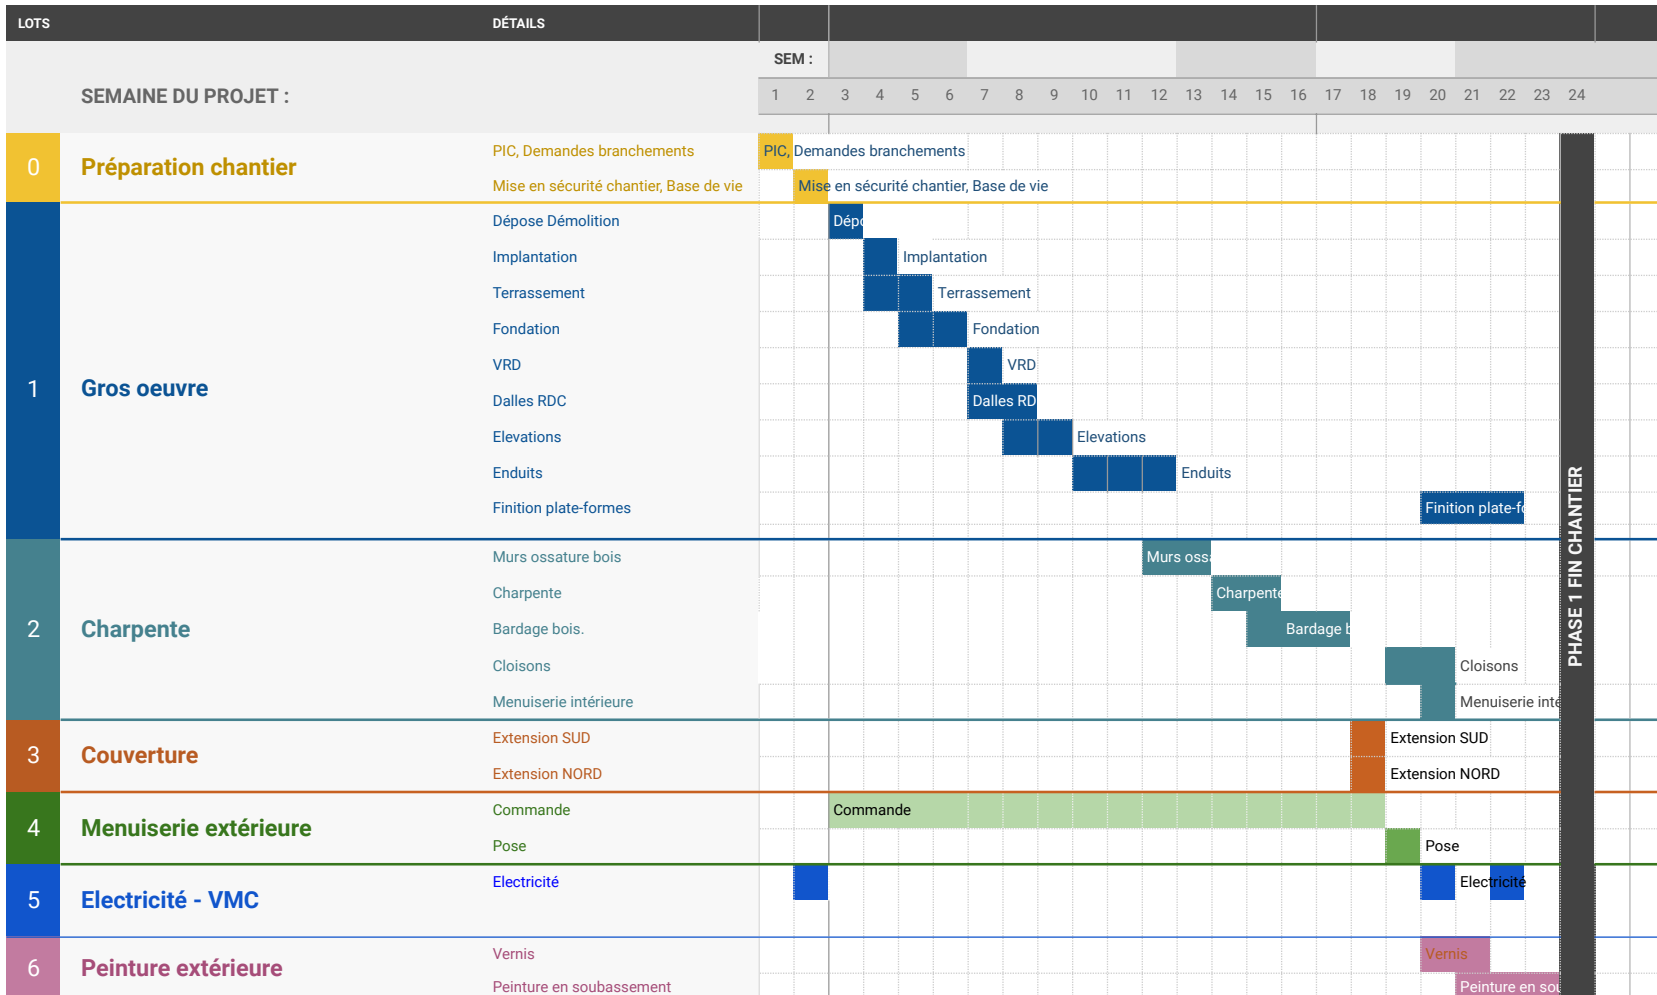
| LOTS | DÉTAILS | |
|---|---|---|

SEM :

SEMAINE DU PROJET :

1 2 3 4 5 6 7 8 9 10 11 12 13 14 15 16 17 18 19 20 21 22 23 24

| | | | |
|---|---|---|---|
| 0 | Préparation chantier | PIC, Demandes branchements | PIC, Demandes branchements |
| | | Mise en sécurité chantier, Base de vie | Mise en sécurité chantier, Base de vie |
| 1 | Gros oeuvre | Dépose Démolition | Dépo |
| | | Implantation | Implantation |
| | | Terrassement | Terrassement |
| | | Fondation | Fondation |
| | | VRD | VRD |
| | | Dalles RDC | Dalles RD |
| | | Elevations | Elevations |
| | | Enduits | Enduits |
| | | Finition plate-formes | Finition plate-f |
| 2 | Charpente | Murs ossature bois | Murs oss |
| | | Charpente | Charpente |
| | | Bardage bois. | Bardage b |
| | | Cloisons | Cloisons |
| | | Menuiserie intérieure | Menuiserie inté |
| 3 | Couverture | Extension SUD | Extension SUD |
| | | Extension NORD | Extension NORD |
| 4 | Menuiserie extérieure | Commande | Commande |
| | | Pose | Pose |
| 5 | Electricité - VMC | Electricité | Electricité |
| 6 | Peinture extérieure | Vernis | Vernis |
| | | Peinture en soubassement | Peinture en sou |

PHASE 1 FIN CHANTIER